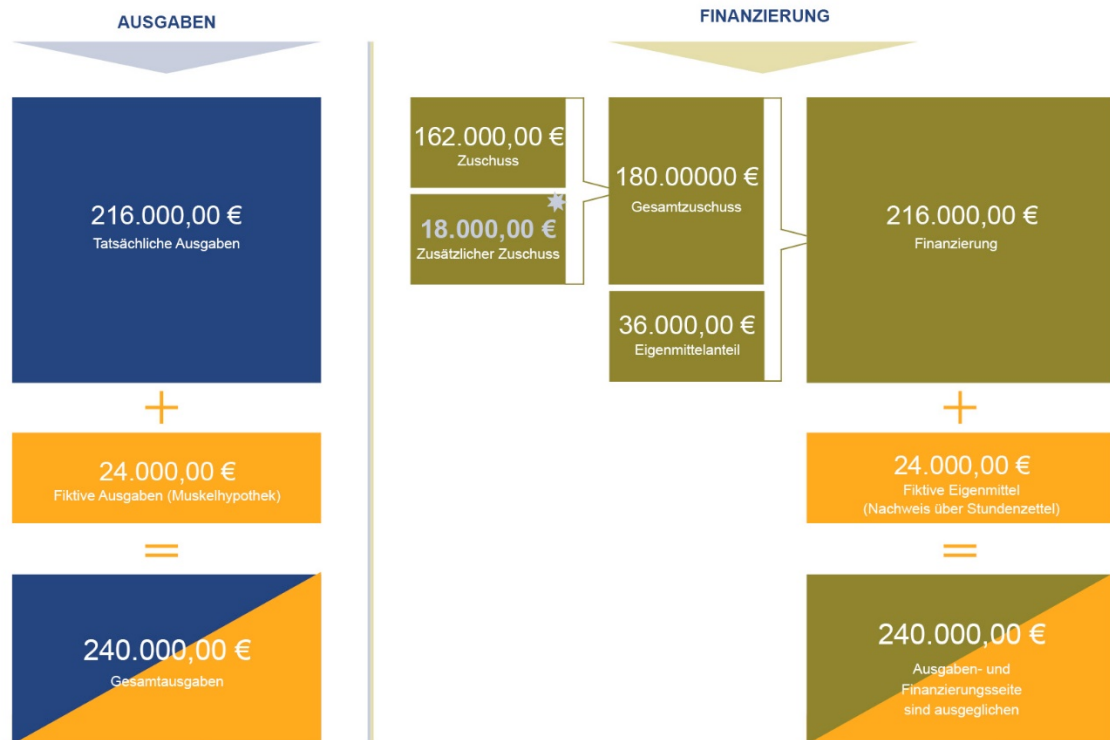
AUSGABEN

216.000,00 €
Tatsächliche Ausgaben

+

24.000,00 €
Fiktive Ausgaben (Muskelhypothek)

=

240.000,00 €
Gesamtausgaben

FINANZIERUNG

162.000,00 €
Zuschuss

18.000,00 €
Zusätzlicher Zuschuss

180.00000 €
Gesamtzuschuss

36.000,00 €
Eigenmittelanteil

216.000,00 €
Finanzierung

+

24.000,00 €
Fiktive Eigenmittel
(Nachweis über Stundenzettel)

=

240.000,00 €
Ausgaben- und Finanzierungsseite sind ausgeglichen